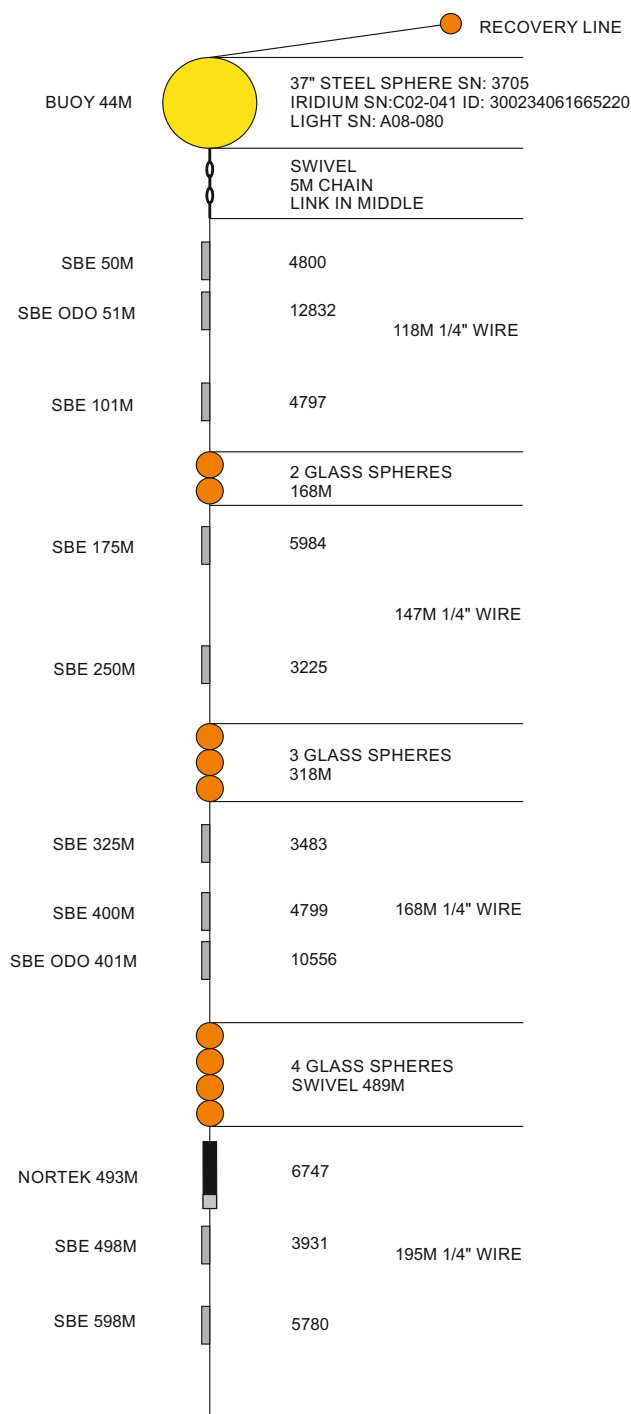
RECOVERY LINE

BUOY 44M

37" STEEL SPHERE SN: 3705
IRIDIUM SN:C02-041 ID: 300234061665220
LIGHT SN: A08-080

SWIVEL
5M CHAIN
LINK IN MIDDLE

SBE 50M 4800

SBE ODO 51M 12832

118M 1/4" WIRE

SBE 101M 4797

2 GLASS SPHERES
168M

SBE 175M 5984

147M 1/4" WIRE

SBE 250M 3225

3 GLASS SPHERES
318M

SBE 325M 3483

SBE 400M 4799

168M 1/4" WIRE

SBE ODO 401M 10556

4 GLASS SPHERES
SWIVEL 489M

NORTEK 493M 6747

SBE 498M 3931

195M 1/4" WIRE

SBE 598M 5780